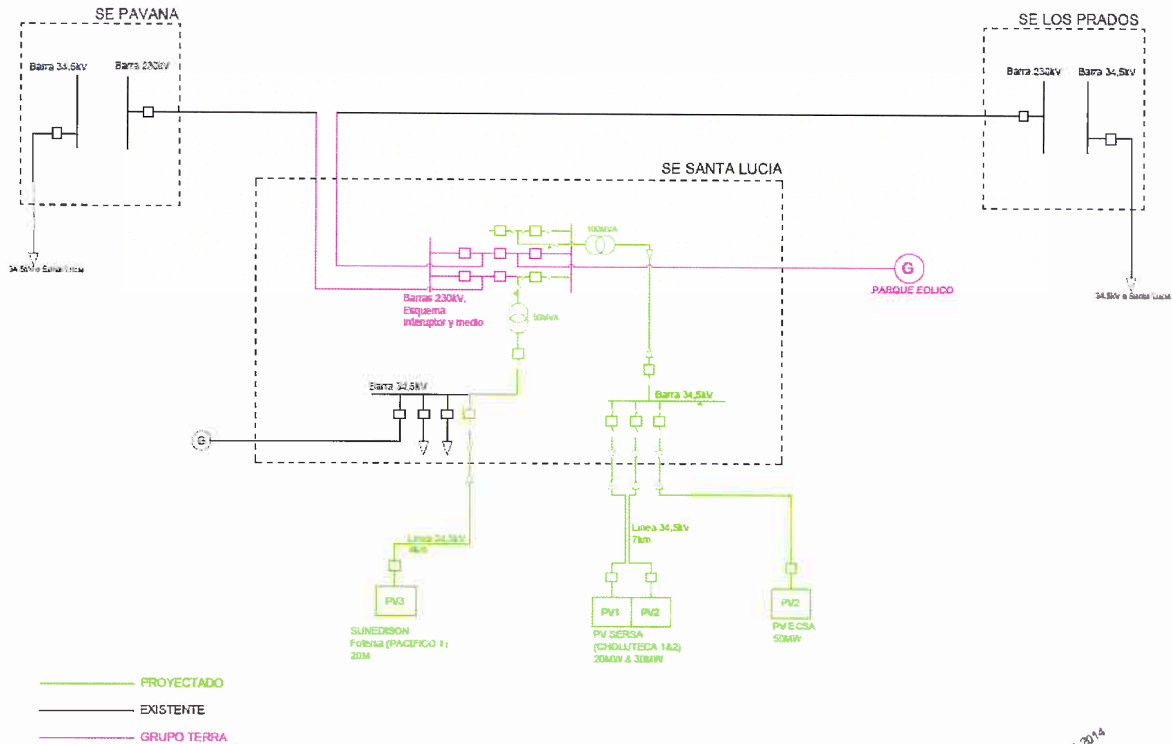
SE PAVANA

Barra 34.5kV

Barra 230kV

34.5kV a Santa Lucia

SE LOS PRADOS

Barra 230kV

Barra 34.5kV

34.5kV a Santa Lucia

SE SANTA LUCIA

100MVA

G

PARQUE EOLICO

Barras 230kV, Esquema interruptor y medio

50MVA

Barra 34.5kV

G

Barra 34.5kV

Linea 34.5kV 4km

Linea 34.5kV 7km

PV3

SUNEDISON Fotersa (PACIFICO 1) 20M

PV1

PV2

PV SERSA (CHOLUTECA 1&2) 20MW & 30MW

PV2

PV ECSA 50MW

PROYECTADO

EXISTENTE

GRUPO TERRA

2014